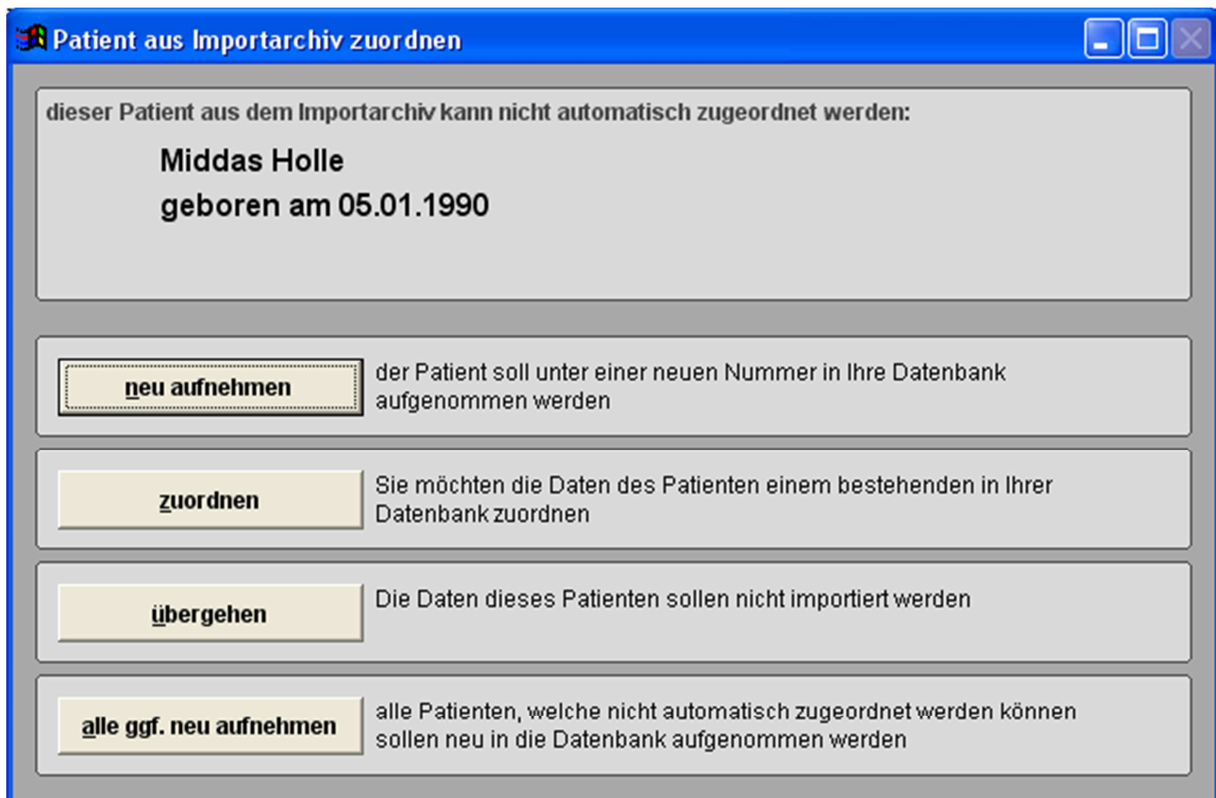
Patient aus Importarchiv zuordnen

dieser Patient aus dem Importarchiv kann nicht automatisch zugeordnet werden:

Middas Holle
geboren am 05.01.1990

neu aufnehmen

der Patient soll unter einer neuen Nummer in Ihre Datenbank aufgenommen werden

zuordnen

Sie möchten die Daten des Patienten einem bestehenden in Ihrer Datenbank zuordnen

übergehen

Die Daten dieses Patienten sollen nicht importiert werden

alle ggf. neu aufnehmen

alle Patienten, welche nicht automatisch zugeordnet werden können sollen neu in die Datenbank aufgenommen werden